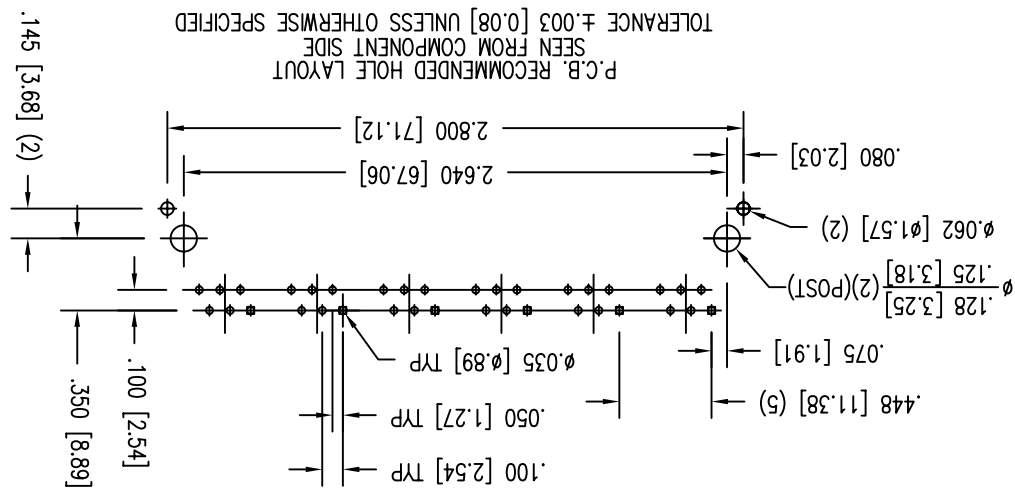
P.C.B. RECOMMENDED HOLE LAYOUT
SEEN FROM COMPONENT SIDE
TOLERANCE ±.003 [0.08] UNLESS OTHERWISE SPECIFIED

2.800 [71.12]
2.640 [67.06]
.080 [2.03]
ø.062 [ø1.57] (2)
$ø\frac{.128\ [3.25]}{.125\ [3.18]}$(2)(POST)
.145 [3.68] (2)
.100 [2.54]
.350 [8.89]
ø.035 [ø.89] TYP
.075 [1.91]
.448 [11.38] (5)
.050 [1.27] TYP
.100 [2.54] TYP